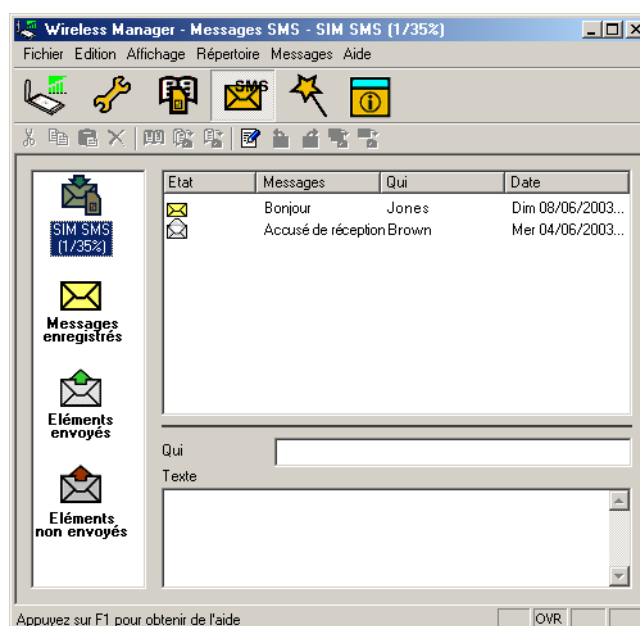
Wireless Manager - Messages SMS - SIM SMS (1/35%)

Fichier Edition Affichage Répertoire Messages Aide

SMS

SIM SMS (1/35%)

Messages enregistrés

Eléments envoyés

Eléments non envoyés

| Etat | Messages | Qui | Date |
|---|---|---|---|
| | Bonjour | Jones | Dim 08/06/2003... |
| | Accusé de réception | Brown | Mer 04/06/2003... |

Qui

Texte

Appuyez sur F1 pour obtenir de l'aide

OVR